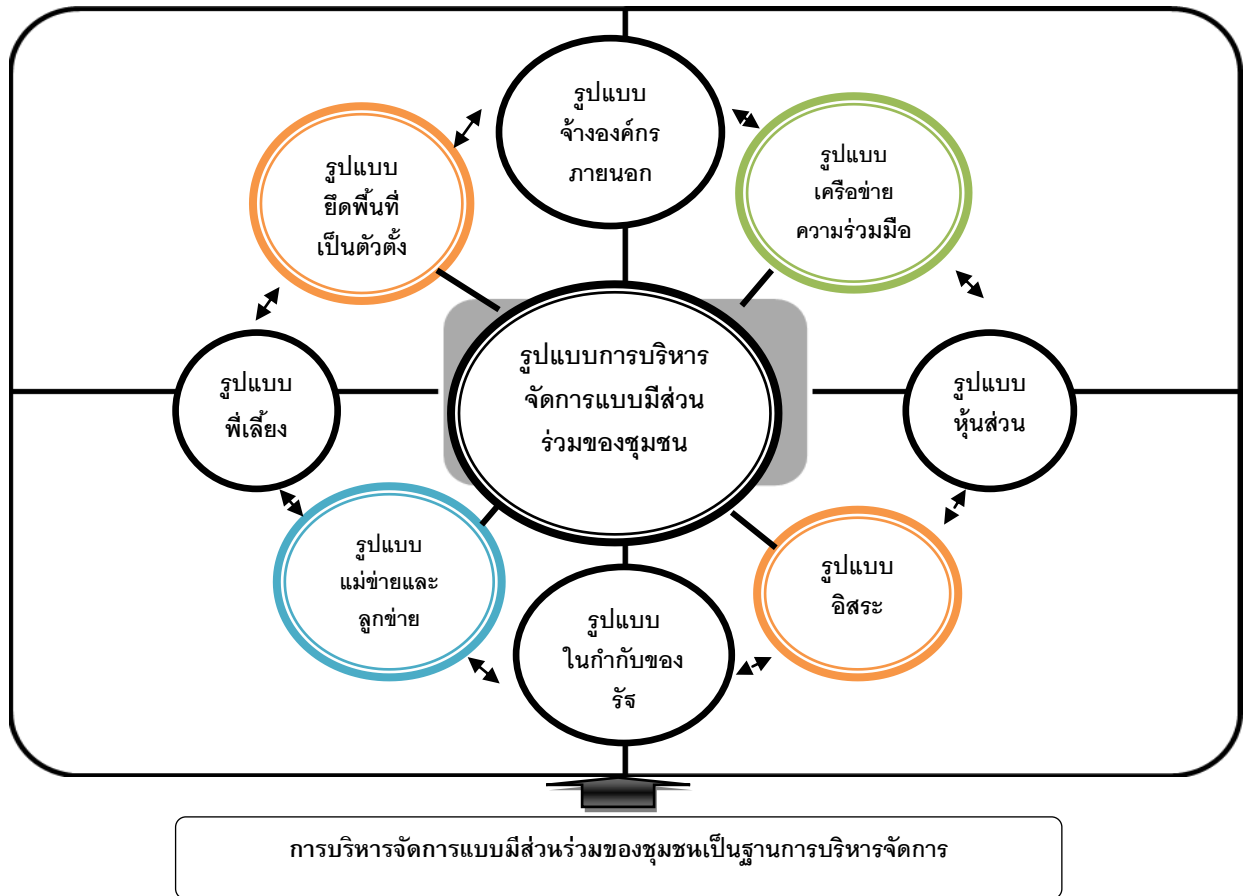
รูปแบบ
จ้างองค์กร
ภายนอก

รูปแบบ
ยึดพื้นที่
เป็นตัวตั้ง

รูปแบบ
เครือข่าย
ความร่วมมือ

รูปแบบการบริหาร
จัดการแบบมีส่วน
ร่วมของชุมชน

รูปแบบ
พี่เลี้ยง

รูปแบบ
หุ้นส่วน

รูปแบบ
แม่ข่ายและ
ลูกข่าย

รูปแบบ
อิสระ

รูปแบบ
ในกำกับของ
รัฐ

การบริหารจัดการแบบมีส่วนร่วมของชุมชนเป็นฐานการบริหารจัดการ